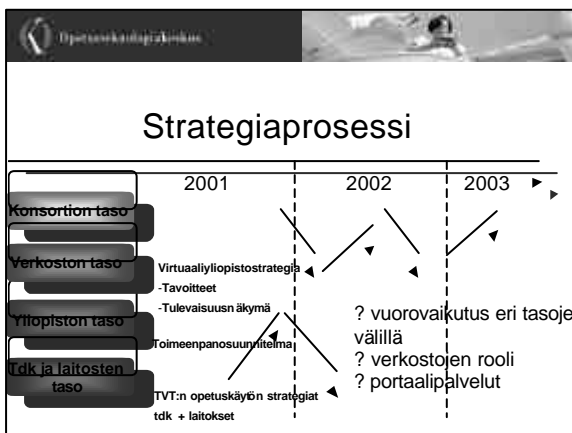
Opetusministeriö

Strategiaprosessi

2001 2002 2003

Konsortion taso

Verkoston taso

Yliopiston taso

Tdk ja laitosten taso

Virtuaaliyliopistostrategia
-Tavoitteet
-Tulevaisuusnäkymä

Toimeenpanosuunnitelma

TVT:n opetuskäytön strategiat tdk + laitokset

? vuorovaikutus eri tasojen välillä
? verkostojen rooli
? portaalipalvelut